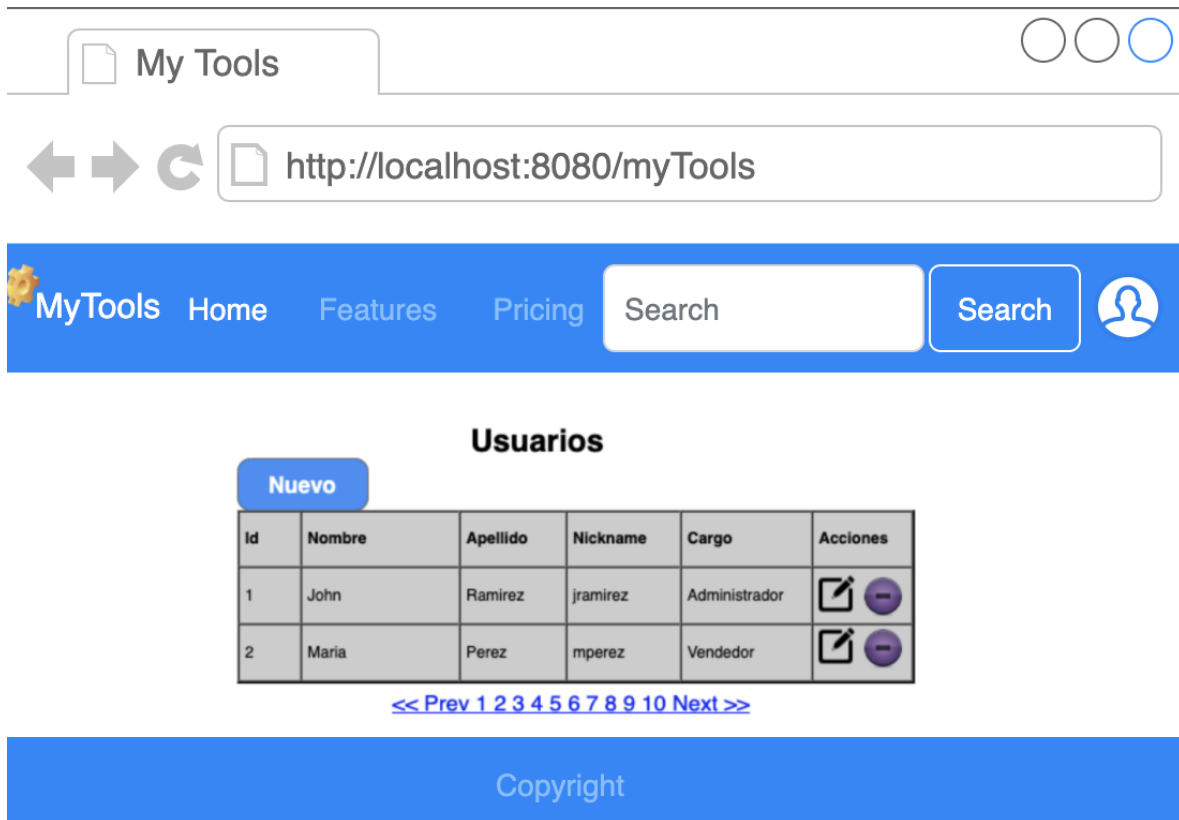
My Tools

http://localhost:8080/myTools

MyTools Home Features Pricing Search Search

Usuarios

Nuevo

| Id | Nombre | Apellido | Nickname | Cargo | Acciones |
|---|---|---|---|---|---|
| 1 | John | Ramirez | jramirez | Administrador | |
| 2 | Maria | Perez | mperez | Vendedor | |

<< Prev 1 2 3 4 5 6 7 8 9 10 Next >>

Copyright